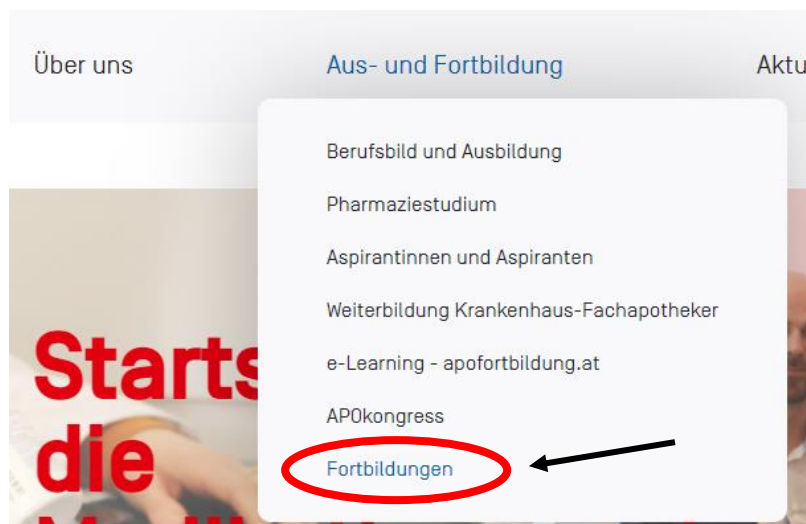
Über uns
Aus- und Fortbildung
Aktu

Berufsbild und Ausbildung
Pharmaziestudium
Aspirantinnen und Aspiranten
Weiterbildung Krankenhaus-Fachapotheker
e-Learning - apofortbildung.at
APOkongress
Fortbildungen

Starts
die